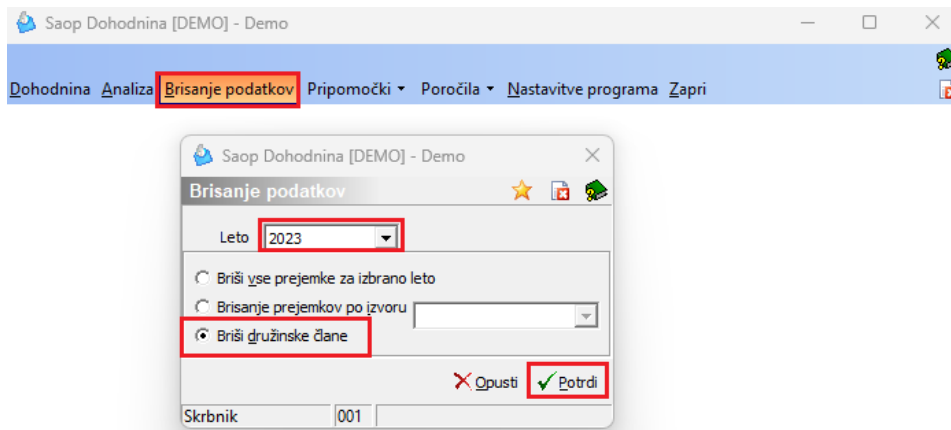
Saop Dohodnina [DEMO] - Demo

Dohodnina Analiza Brisanje podatkov Pripomočki ▾ Poročila ▾ Nastavitve programa Zapri

Saop Dohodnina [DEMO] - Demo

Brisanje podatkov

Leto 2023

Briši vse prejemke za izbrano leto

Brisanje prejemkov po izvoru

Briši družinske člane

Opusti Potrdi

Skrbnik 001